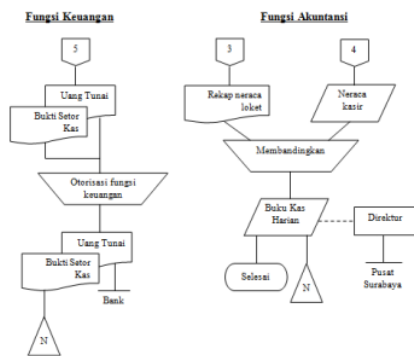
Fungsi Keuangan

5

Uang Tunai

Bukti Setor Kas

Otorisasi fungsi keuangan

Uang Tunai

Bukti Setor Kas

Bank

N

Fungsi Akuntansi

3

4

Rekap neraca loket

Neraca kasir

Membandingkan

Buku Kas Harian

Direktur

Selesai

N

Pusat Surabaya